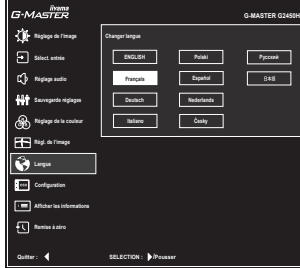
iiyama
G-MASTER

G-MASTER G2450H

Réglage de l'image

Sélect. entrée

Réglage audio

Sauvegarde réglages

Réglage de la couleur

Régl. de l'image

Langue

Configuration

Afficher les informations

Remise à zéro

Changer langue

| ENGLISH | Polski | Русский |
|---|---|---|
| Français | Español | 日本語 |
| Deutsch | Nederlands | |
| Italiano | Česky | |

Quitter :

SELECTION : /Pousser